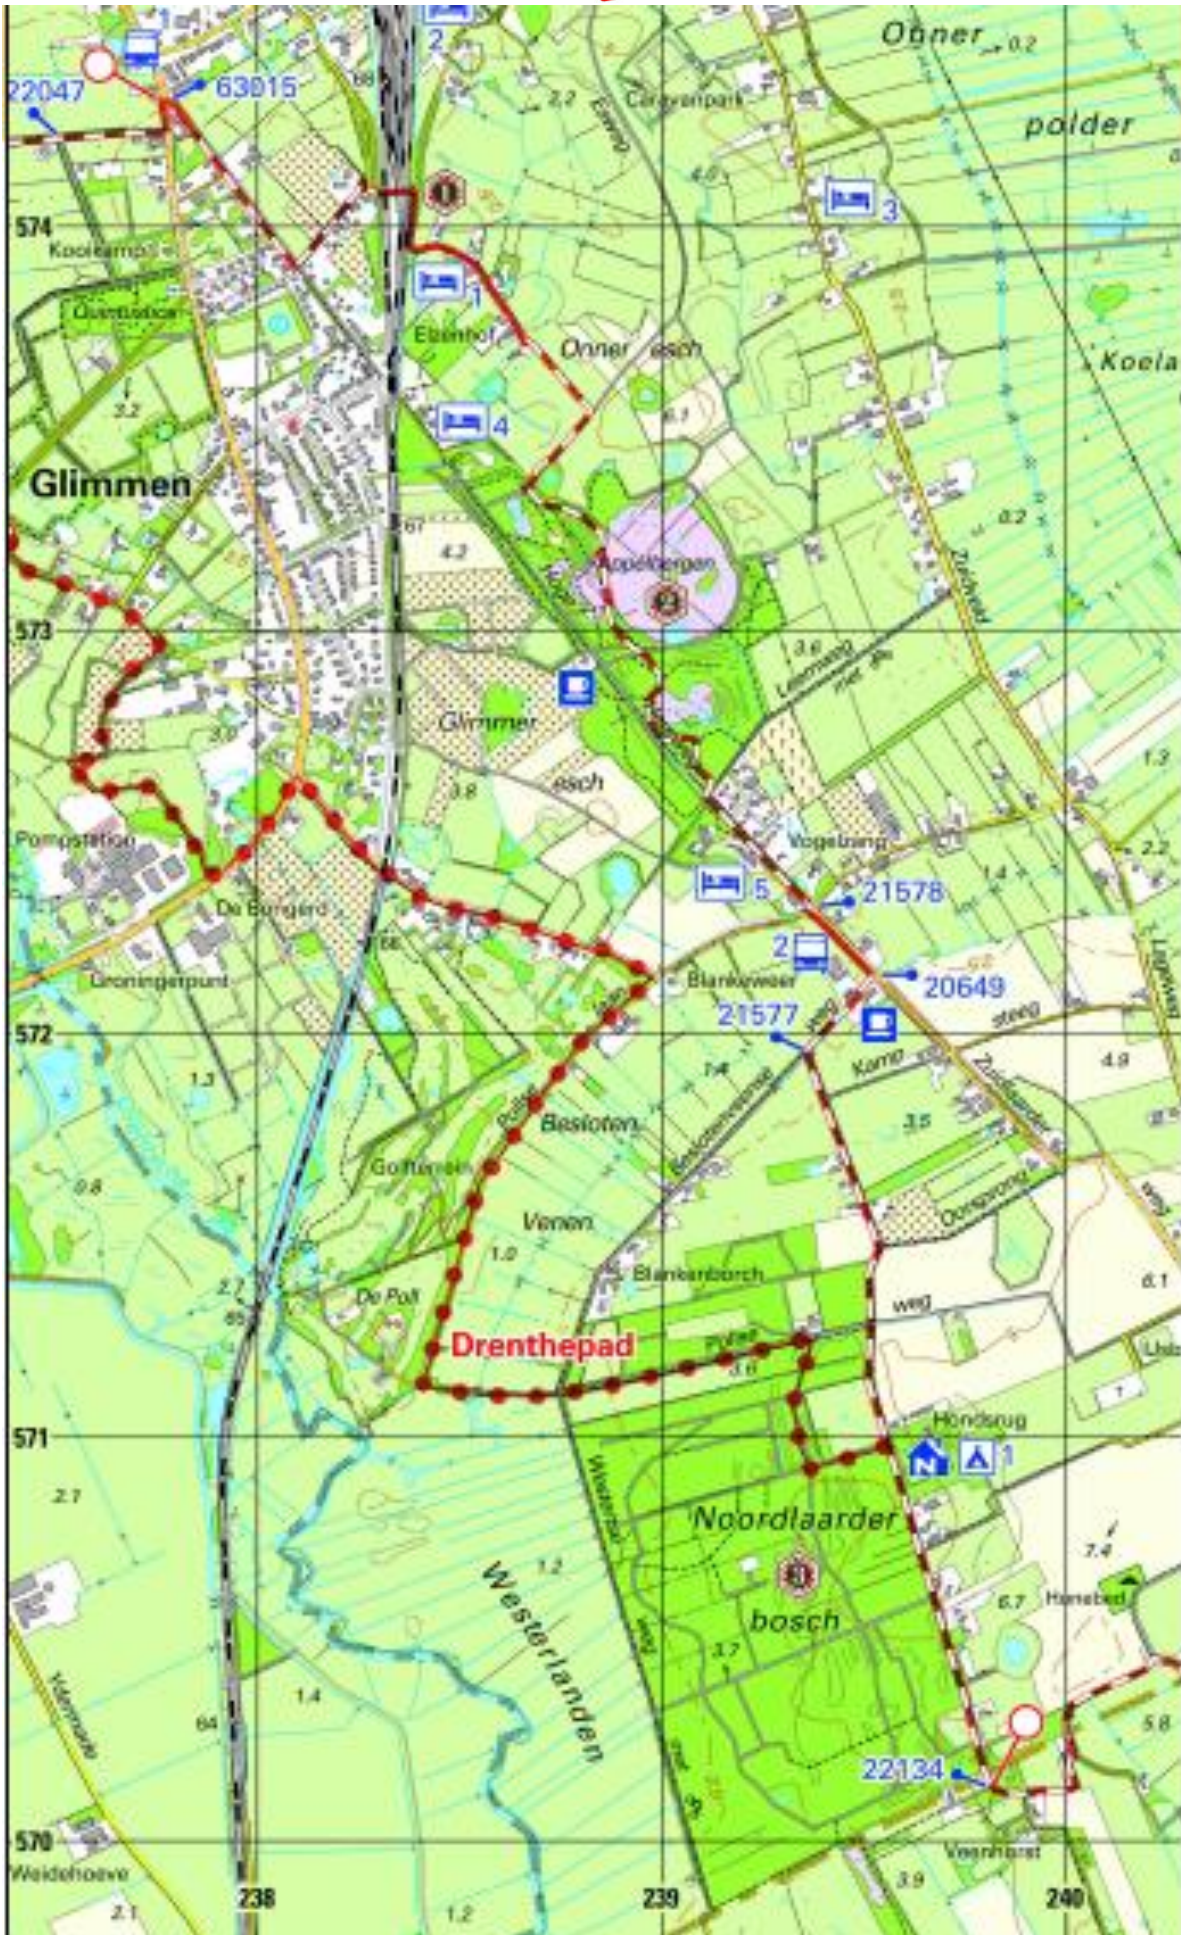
1
2
Onner 0.2
polder
22047
63015
2.2
Caravanpark
Esweg
4.0
3
574
Kooiekamp
Quintusbos
1
Essenhof
Onner esch
Koela
3.2
4
6.1
Glimmen
0.2
67
4.2
Appelbergen
Zuidveld
573
3.6
Leemweg
3.0
Glimmer
1.3
esch
3.8
Pompstation
Vogelzang
2.2
5
21578
1.4
De Bungerd
2
Groningerpunt
66
Blankeweer
20649
21577
572
Kamp
steeg
4.9
1.3
7.4
3.5
Besloten
Golfterrein
0.8
Veenen
Oorsprong
1.0
Blankenborch
2.7
65
De Poll
weg
6.1
Drenthepad
3.6
571
Hondsrug
1
2.7
Noordlaarder
7.4
1.2
Hunebed
Westerlanden
bosch
6.7
3.7
1.4
5.8
64
22134
570
Weidehoeve
Veenhorst
238
239
240
2.1
1.2
3.9